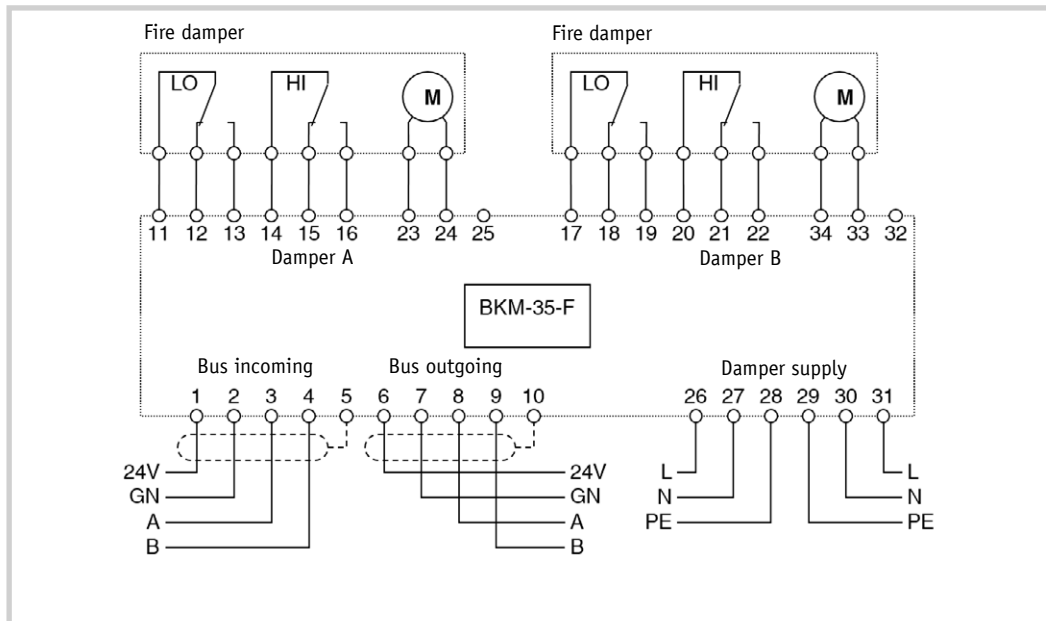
Fire damper

LO HI M

Fire damper

LO HI M

11 12 13 14 15 16 23 24 25

17 18 19 20 21 22 34 33 32

Damper A

Damper B

BKM-35-F

Bus incoming

Bus outgoing

Damper supply

1 2 3 4 5 6 7 8 9 10

26 27 28 29 30 31

24V
GN
A
B

24V
GN
A
B

L
N
PE

L
N
PE